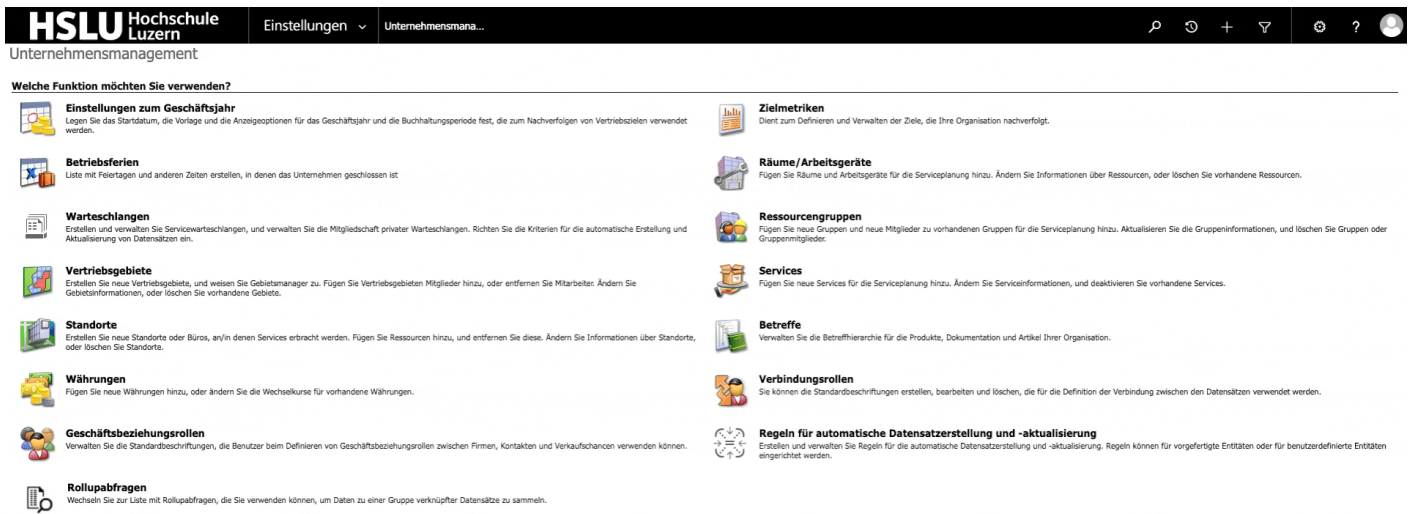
HSLU Hochschule Luzern

Einstellungen ⌄ Unternehmensmana...

? 

Unternehmensmanagement

Welche Funktion möchten Sie verwenden?

Einstellungen zum Geschäftsjahr
Legen Sie das Startdatum, die Vorlage und die Anzeigeoptionen für das Geschäftsjahr und die Buchhaltungsperiode fest, die zum Nachverfolgen von Vertriebszielen verwendet werden.

Betriebsferien
Liste mit Feiertagen und anderen Zeiten erstellen, in denen das Unternehmen geschlossen ist

Warteschlangen
Erstellen und verwalten Sie Servicewarteschlangen, und verwalten Sie die Mitgliedschaft privater Warteschlangen. Richten Sie die Kriterien für die automatische Erstellung und Aktualisierung von Datensätzen ein.

Vertriebsgebiete
Erstellen Sie neue Vertriebsgebiete, und weisen Sie Gebietsmanager zu. Fügen Sie Vertriebsgebieten Mitglieder hinzu, oder entfernen Sie Mitarbeiter. Ändern Sie Gebietsinformationen, oder löschen Sie vorhandene Gebiete.

Standorte
Erstellen Sie neue Standorte oder Büros, an/in denen Services erbracht werden. Fügen Sie Ressourcen hinzu, und entfernen Sie diese. Ändern Sie Informationen über Standorte, oder löschen Sie Standorte.

Währungen
Fügen Sie neue Währungen hinzu, oder ändern Sie die Wechselkurse für vorhandene Währungen.

Geschäftsbeziehungsrollen
Verwalten Sie die Standardbeschriftungen, die Benutzer beim Definieren von Geschäftsbeziehungsrollen zwischen Firmen, Kontakten und Verkaufschancen verwenden können.

Rollupabfragen
Wechseln Sie zur Liste mit Rollupabfragen, die Sie verwenden können, um Daten zu einer Gruppe verknüpfter Datensätze zu sammeln.

Zielmetriken
Dient zum Definieren und Verwalten der Ziele, die Ihre Organisation nachverfolgt.

Räume/Arbeitsgeräte
Fügen Sie Räume und Arbeitsgeräte für die Serviceplanung hinzu. Ändern Sie Informationen über Ressourcen, oder löschen Sie vorhandene Ressourcen.

Ressourcengruppen
Fügen Sie neue Gruppen und neue Mitglieder zu vorhandenen Gruppen für die Serviceplanung hinzu. Aktualisieren Sie die Gruppeninformationen, und löschen Sie Gruppen oder Gruppenmitglieder.

Services
Fügen Sie neue Services für die Serviceplanung hinzu. Ändern Sie Serviceinformationen, und deaktivieren Sie vorhandene Services.

Betreffe
Verwalten Sie die Betreffhierarchie für die Produkte, Dokumentation und Artikel Ihrer Organisation.

Verbindungsrollen
Sie können die Standardbeschriftungen erstellen, bearbeiten und löschen, die für die Definition der Verbindung zwischen den Datensätzen verwendet werden.

Regeln für automatische Datensatzerstellung und -aktualisierung
Erstellen und verwalten Sie Regeln für die automatische Datensatzerstellung und -aktualisierung. Regeln können für vorgefertigte Entitäten oder für benutzerdefinierte Entitäten eingerichtet werden.